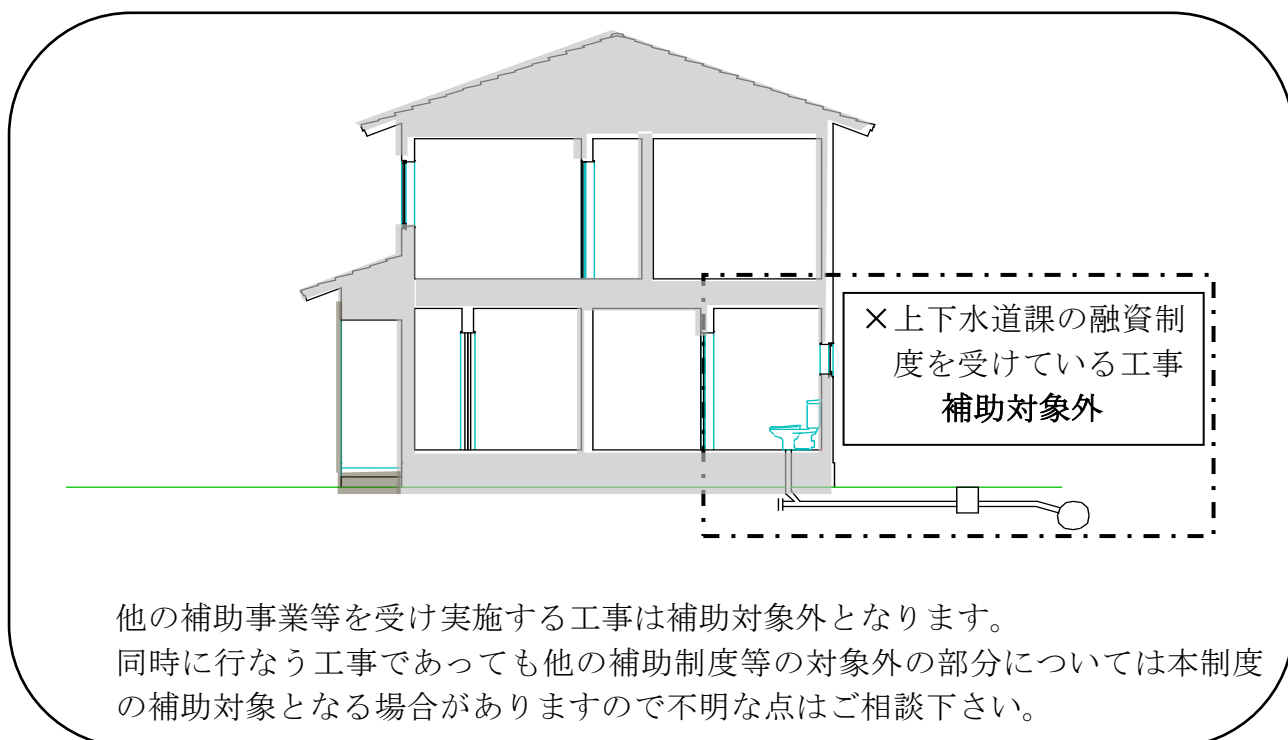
×上下水道課の融資制度を受けている工事
補助対象外

他の補助事業等を受け実施する工事は補助対象外となります。
同時に行なう工事であっても他の補助制度等の対象外の部分については本制度の補助対象となる場合がありますので不明な点はご相談下さい。